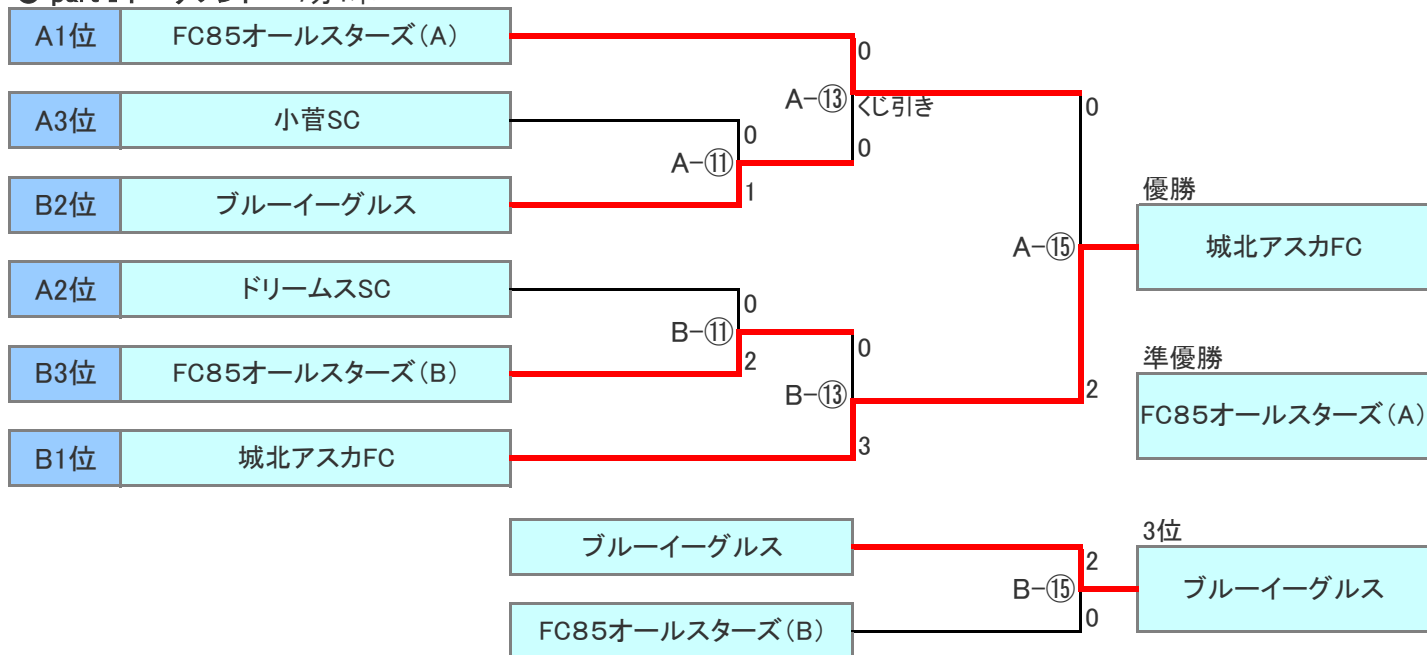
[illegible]

A1位 FC85オールスターズ(A)

A3位 小菅SC

B2位 ブルーイーグルス

A2位 ドリームスSC

B3位 FC85オールスターズ(B)

B1位 城北アスカFC

0
A−⑬ くじ引き
0
A−⑪
0
1

0
B−⑪
0
2
B−⑬
3

0
A−⑮
2

優勝
城北アスカFC

準優勝
FC85オールスターズ(A)

ブルーイーグルス
FC85オールスターズ(B)

2
B−⑮
0

3位
ブルーイーグルス